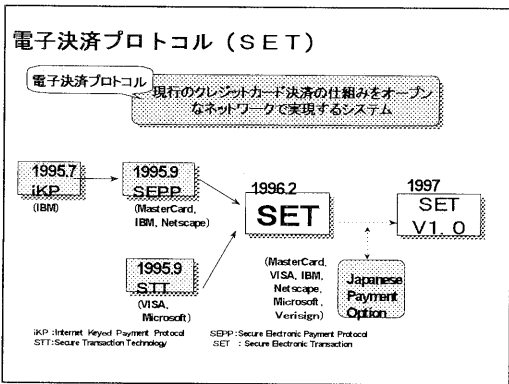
電子決済プロトコル（SET）

電子決済プロトコル

現行のクレジットカード決済の仕組みをオープンなネットワークで実現するシステム

1995.7
iKP
(IBM)

1995.9
SEPP
(MasterCard, IBM, Netscape)

1995.9
STT
(VISA, Microsoft)

1996.2
SET
(MasterCard, VISA, IBM, Netscape, Microsoft, Verisign)

1997
SET
V1.0

Japanese Payment Option

iKP :Internet Keyed Payment Protocol
STT:Secure Transaction Technology
SEPP :Secure Electronic Payment Protocol
SET : Secure Electronic Transaction